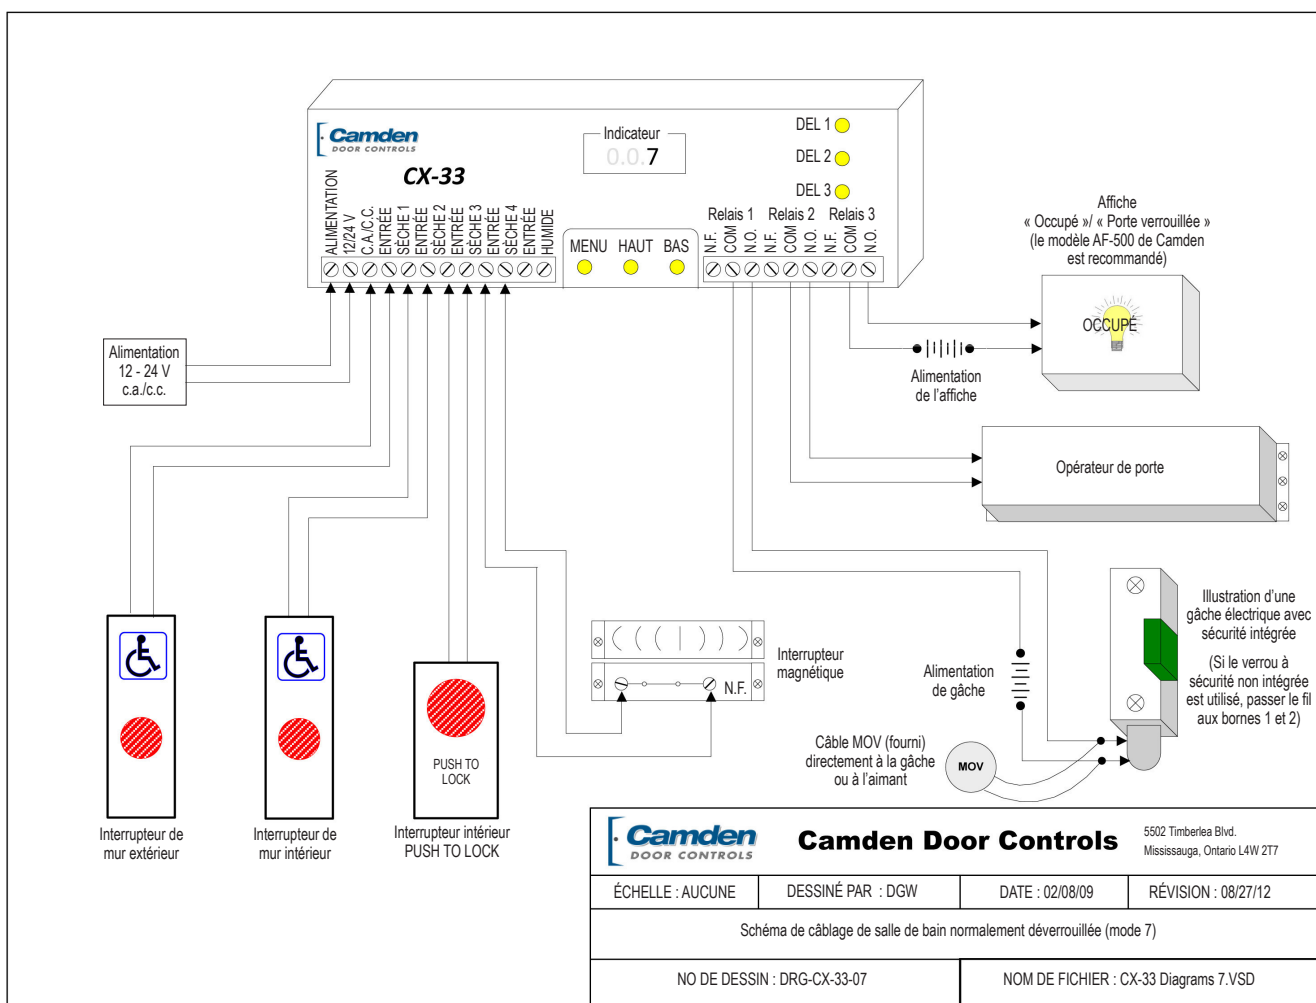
Camden DOOR CONTROLS

CX-33

Indicateur
0.0.7

DEL 1
DEL 2
DEL 3

ALIMENTATION 12/24 V C.A./C.C.
ENTRÉE SÈCHE 1
ENTRÉE SÈCHE 2
ENTRÉE SÈCHE 3
ENTRÉE SÈCHE 4
ENTRÉE HUMIDE

MENU HAUT BAS

Relais 1 Relais 2 Relais 3
N.F. COM N.O. N.F. COM N.O. N.F. COM N.O.

Affiche « Occupé »/ « Porte verrouillée » (le modèle AF-500 de Camden est recommandé)

OCCUPÉ

Alimentation de l'affiche

Opérateur de porte

Alimentation 12 - 24 V c.a./c.c.

Interrupteur magnétique

N.F.

Alimentation de gâche

Illustration d'une gâche électrique avec sécurité intégrée

(Si le verrou à sécurité non intégrée est utilisé, passer le fil aux bornes 1 et 2)

Câble MOV (fourni) directement à la gâche ou à l'aimant

MOV

PUSH TO LOCK

Interrupteur de mur extérieur

Interrupteur de mur intérieur

Interrupteur intérieur PUSH TO LOCK

Camden DOOR CONTROLS
Camden Door Controls
5502 Timberlea Blvd.
Mississauga, Ontario L4W 2T7

| ÉCHELLE : AUCUNE | DESSINÉ PAR : DGW | DATE : 02/08/09 | RÉVISION : 08/27/12 |
|---|---|---|---|

Schéma de câblage de salle de bain normalement déverrouillée (mode 7)

| NO DE DESSIN : DRG-CX-33-07 | NOM DE FICHIER : CX-33 Diagrams 7.VSD |
|---|---|